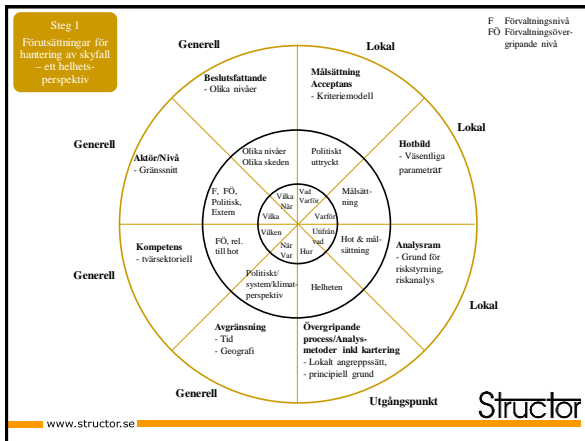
Steg 1
Förutsättningar för hantering av skyfall – ett helhetsperspektiv

F Förvaltningsnivå
FÖ Förvaltningsövergripande nivå

Generell

Lokal

Beslutsfattande
- Olika nivåer

Målsättning
Acceptans
- Kriteriemodell

Lokal

Generell

Hotbild
- Väsentliga parametrar

Aktör/Nivå
- Gränssnitt

Olika nivåer
Olika skeden

Politiskt uttryckt

F, FÖ, Politisk, Extern

Vilka
När

Vad
Varför

Målsättning

Vilka

Varför

Vilken

Utifrån vad

När
Var

Hur

Kompetens
- tvärsektoriell

FÖ, rel. till hot

Hot & målsättning

Analysram
- Grund för riskstyrning, riskanalys

Generell

Politiskt/system/klimatperspektiv

Helheten

Lokal

Avgränsning
- Tid
- Geografi

Övergripande process/Analysmetoder inkl kartering
- Lokalt angreppssätt,
- principiell grund

Generell

Utgångspunkt

www.structor.se

Structor